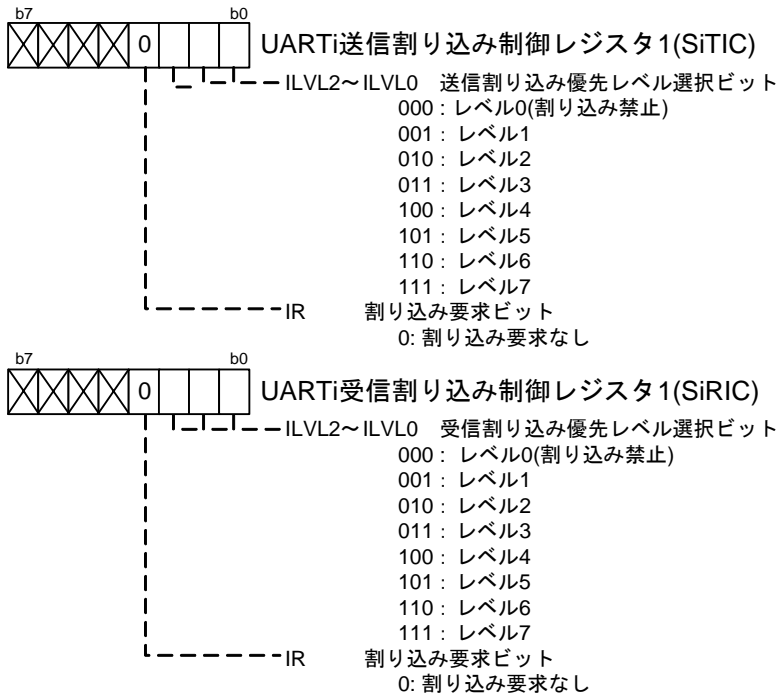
b7 b0

0

UARTi送信割り込み制御レジスタ1(SiTIC)

ILVL2～ILVL0 送信割り込み優先レベル選択ビット
000 : レベル0(割り込み禁止)
001 : レベル1
010 : レベル2
011 : レベル3
100 : レベル4
101 : レベル5
110 : レベル6
111 : レベル7

IR 割り込み要求ビット
0: 割り込み要求なし

b7 b0

0

UARTi受信割り込み制御レジスタ1(SiRIC)

ILVL2～ILVL0 受信割り込み優先レベル選択ビット
000 : レベル0(割り込み禁止)
001 : レベル1
010 : レベル2
011 : レベル3
100 : レベル4
101 : レベル5
110 : レベル6
111 : レベル7

IR 割り込み要求ビット
0: 割り込み要求なし